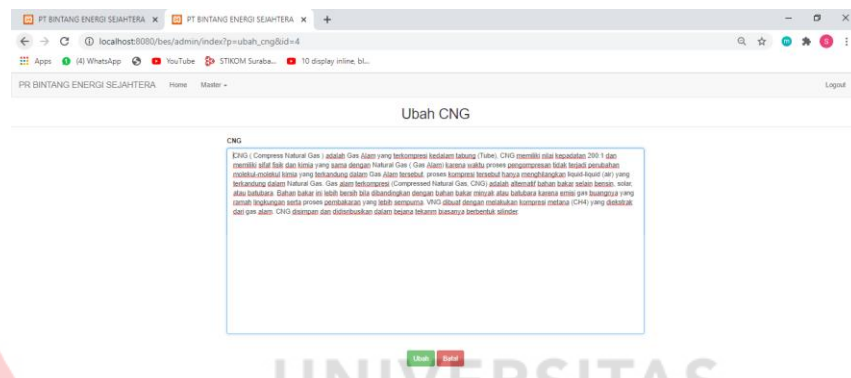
PT BINTANG ENERGI SEJAHTERA ×
PT BINTANG ENERGI SEJAHTERA ×
+

localhost:8080/bes/admin/index?p=ubah_cng&id=4

Apps (4) WhatsApp YouTube STIKOM Suraba... 10 display inline, bl...

PR BINTANG ENERGI SEJAHTERA Home Master

Logout

Ubah CNG

CNG

CNG ( Compress Natural Gas ) adalah Gas Alam yang terkompresi kedalam tabung (Tube). CNG memiliki nilai kepadatan 200:1 dan memiliki sifat fisik dan kimia yang sama dengan Natural Gas ( Gas Alam) karena waktu proses pengompresan tidak terjadi perubahan molekul-molekul kimia yang terkandung dalam Gas Alam tersebut, proses kompresi tersebut hanya menghilangkan liquid-liquid (air) yang terkandung dalam Natural Gas. Gas alam terkompresi (Compressed Natural Gas, CNG) adalah alternatif bahan bakar selain bensin, solar, atau batubara. Bahan bakar ini lebih bersih bila dibandingkan dengan bahan bakar minyak atau batubara karena emisi gas buangnya yang ramah lingkungan serta proses pembakaran yang lebih sempurna. VNG dibuat dengan melakukan kompresi metana (CH4) yang diekstrak dari gas alam. CNG disimpan dan didistribusikan dalam bejana tekanan biasanya berbentuk silinder.

Ubah Batal

UNIVERSITAS